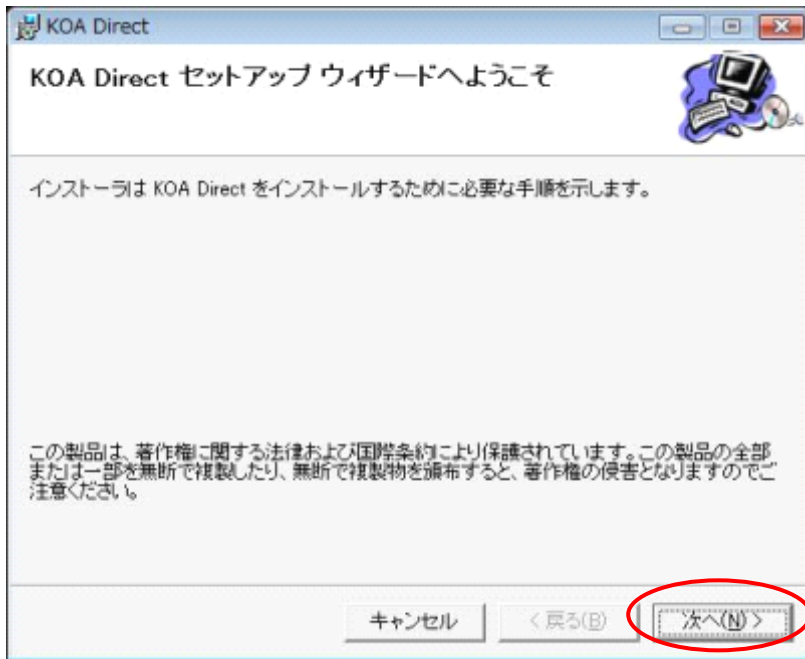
KOA Direct

KOA Direct セットアップ ウィザードへようこそ

インストーラは KOA Direct をインストールするために必要な手順を示します。

この製品は、著作権に関する法律および国際条約により保護されています。この製品の全部または一部を無断で複製したり、無断で複製物を頒布すると、著作権の侵害となりますのでご注意ください。

キャンセル

< 戻る(B)

次へ(N) >